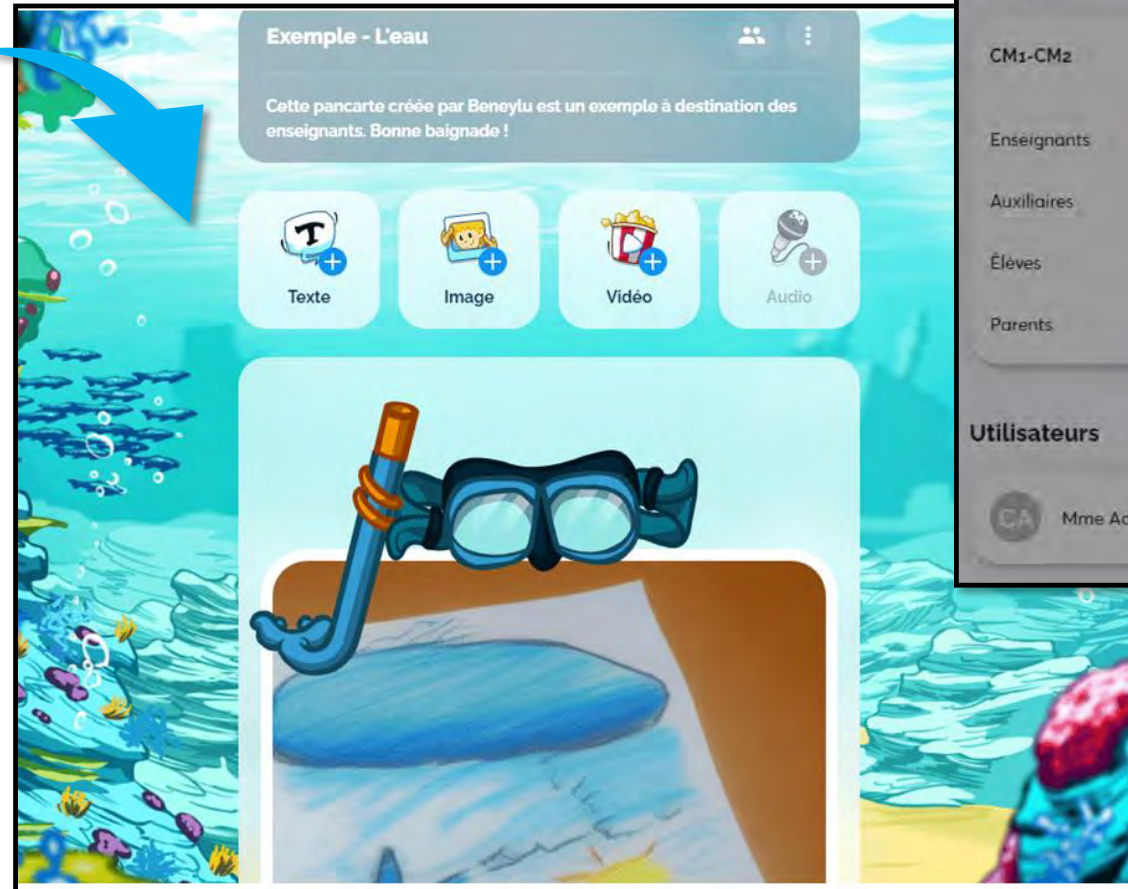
Exemple - L'eau

Cette pancarte créée par Beneylu est un exemple à destination des enseignants. Bonne baignade !

Texte

Image

Vidéo

Audio

CM1-CM2

Enseignants

Auxiliaires

Élèves

Parents

Utilisateurs

CA

Mme Ac